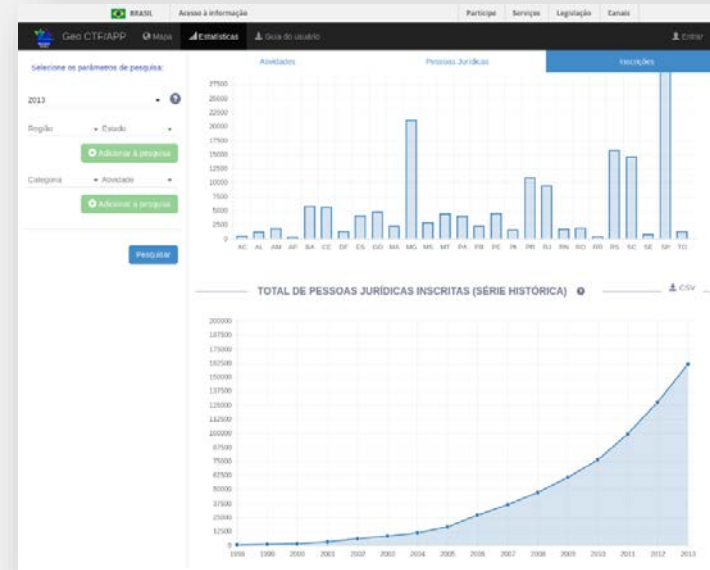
BRASIL Acesso à informação Participe Serviços Legislação Canais

Geo CTF/APP Mapa Estatísticas Guia do usuário Entrar

Selecione os parâmetros de pesquisa:

2013

Região Estado

Adicionar à pesquisa

Categoria Atividade

Adicionar à pesquisa

Pesquisar

Atividades Pessoas Jurídicas Inscrições

37500
35000
32500
30000
27500
25000
22500
20000
17500
15000
12500
10000
7500
5000
2500
0

AC AL AM AP BA CE DF ES GO MA MG MS MT PA PB PE PI PR RJ RN RO RR RS SC SE SP TO

TOTAL DE PESSOAS JURÍDICAS INSCRITAS (SÉRIE HISTÓRICA)

CSV

200000
187500
175000
162500
150000
137500
125000
112500
100000
87500
75000
62500
50000
37500
25000
12500
0

1998 1999 2000 2001 2002 2003 2004 2005 2006 2007 2008 2009 2010 2011 2012 2013